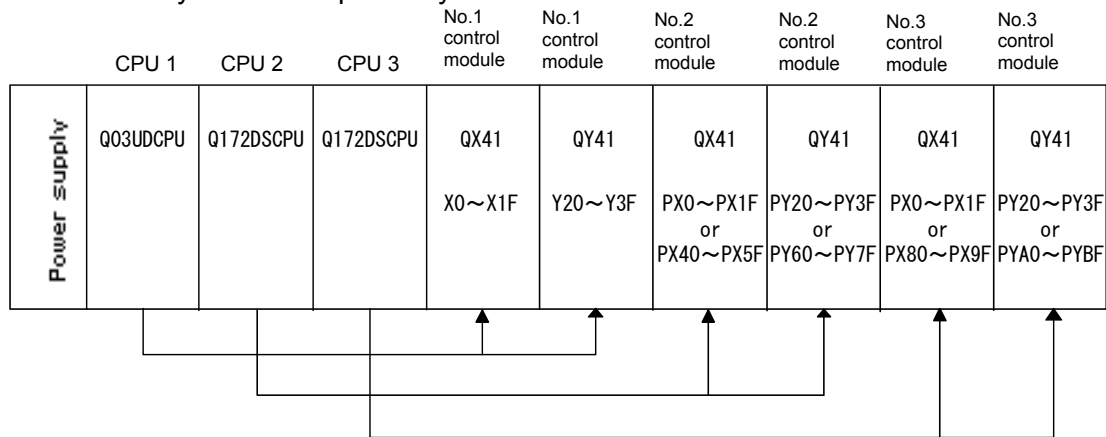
| | CPU 1 | CPU 2 | CPU 3 | No.1 control module | No.1 control module | No.2 control module | No.2 control module | No.3 control module | No.3 control module |
|---|---|---|---|---|---|---|---|---|---|
| Power supply | Q03UDCPU | Q172DSCPU | Q172DSCPU | QX41 X0～X1F | QY41 Y20～Y3F | QX41 PX0～PX1F or PX40～PX5F | QY41 PY20～PY3F or PY60～PY7F | QX41 PX0～PX1F or PX80～PX9F | QY41 PY20～PY3F or PYA0～PYBF |